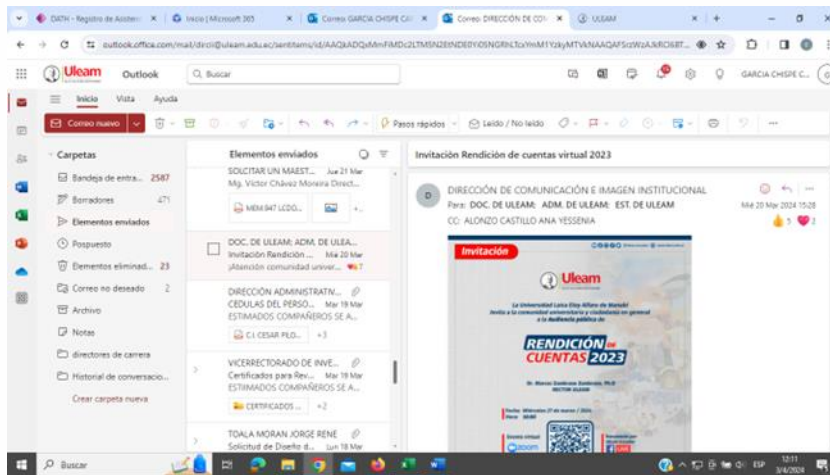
DATH - Registro de Asisten | Inicio | Microsoft 365 | Correo: GARCIA CHISPE CA | Correo: DIRECCIÓN DE CO | ULEAM

outlook.office.com/mail/dircii@uleam.edu.ec/sentitems/id/AAQkADQxMmFiMDc2LTM5N2EtNDE0Yi05NGRhLTcxYmM1YzkyMTVkNAAQAFSrzWzAJkRCl68T...

Uleam Outlook Buscar GARCIA CHISPE C...

Inicio Vista Ayuda

Correo nuevo Pasos rápidos Leído / No leído

Carpetas
Bandeja de entra... 2587
Borradores 471
Elementos enviados
Pospuesto
Elementos eliminad... 23
Correo no deseado 2
Archivo
Notas
directores de carrera
Historial de conversacio...
Crear carpeta nueva

Elementos enviados
SOLICITAR UN MAEST... Jue 21 Mar
Mg. Víctor Chávez Moreira Direct...
MEM.947 LCDO...
DOC. DE ULEAM; ADM. DE ULEA...
Invitación Rendición ... Mié 20 Mar
¡Atención comunidad univer... 7
DIRECCIÓN ADMINISTRATIV...
CEDULAS DEL PERSO... Mar 19 Mar
ESTIMADOS COMPAÑEROS SE A...
C.I CESAR PILO... +3
VICERRECTORADO DE INVE...
Certificados para Rev... Mar 19 Mar
ESTIMADOS COMPAÑEROS SE A...
CERTIFICADOS ... +2
TOALA MORAN JORGE RENE
Solicitud de Diseño d... Lun 18 Mar

Invitación Rendición de cuentas virtual 2023
D DIRECCIÓN DE COMUNICACIÓN E IMAGEN INSTITUCIONAL
Para: DOC. DE ULEAM; ADM. DE ULEAM; EST. DE ULEAM
CC: ALONZO CASTILLO ANA YESSENIA
Mié 20 Mar 2024 15:28
5 2

Invitación
Uleam
La Universidad Laica Eloy Alfaro de Manabí invita a la comunidad universitaria y ciudadanía en general a la Audiencia pública de
RENDICIÓN DE CUENTAS 2023
Dr. Marcos Zambrano Zambrano, Ph.D
RECTOR ULEAM
Fecha: Miércoles 27 de marzo / 2024
Hora: 10:00
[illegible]

Buscar
ESP 13:11 3/4/2024